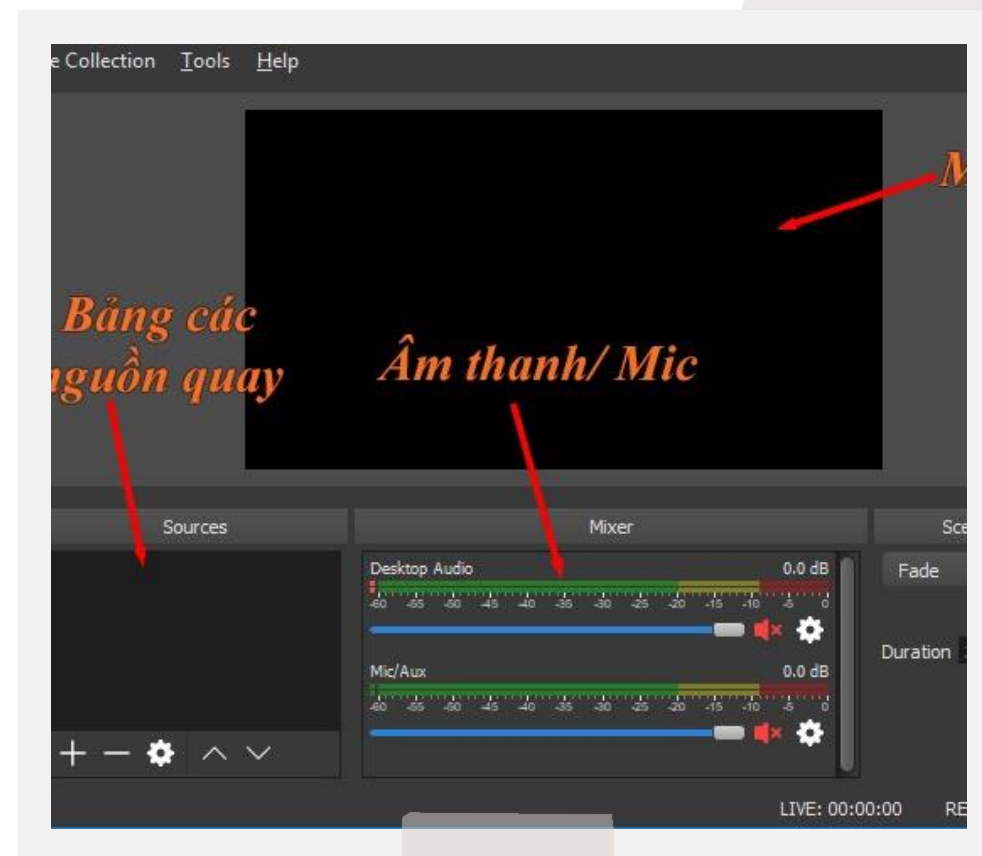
e Collection Tools Help

M

Bảng các
nguồn quay

Âm thanh/ Mic

Sources

Mixer

Sce

Desktop Audio 0.0 dB

-60 -55 -50 -45 -40 -35 -30 -25 -20 -15 -10 -5 0

Mic/Aux 0.0 dB

-60 -55 -50 -45 -40 -35 -30 -25 -20 -15 -10 -5 0

Fade

Duration

LIVE: 00:00:00 RE